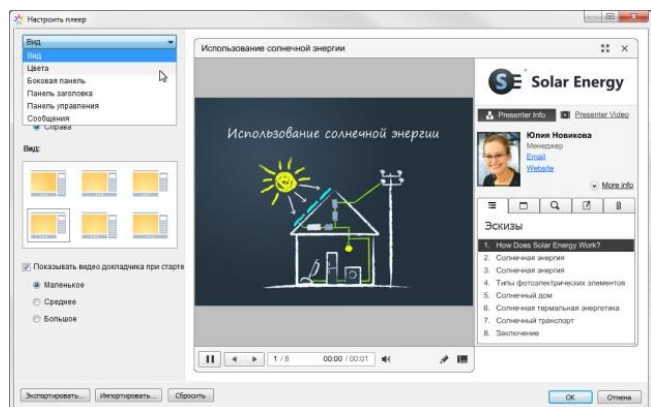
Настроить плеер

Вид
Вид
Цвета
Боковая панель
Панель заголовка
Панель управления
Сообщения

Справа

Вид:

Показывать видео докладчика при старте

Маленькое
Среднее
Большое

Использование солнечной энергии

Использование солнечной энергии

1 / 8
00:00 / 00:01

Solar Energy

Presenter Info
Presenter Video

Юлия Новикова
Менеджер
Email
Website

More info

Эскизы
1. How Does Solar Energy Work?
2. Солнечная энергия
3. Солнечная энергия
4. Типы фотоэлектрических элементов
5. Солнечный дом
6. Солнечная термальная энергетика
7. Солнечный транспорт
8. Заключение

Экспортировать...
Импортировать...
Сбросить
OK
Отмена